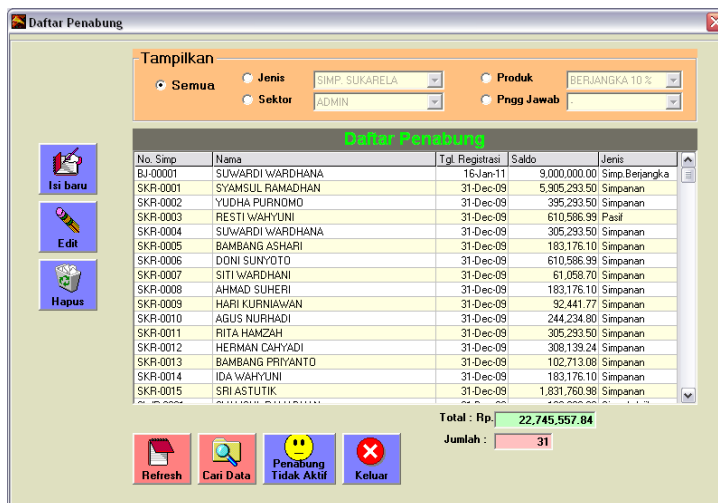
Daftar Penabung

Tampilkan

Semua

Jenis SIMP. SUKARELA

Sektor ADMIN

Produk BERJANGKA 10 %

Pngg Jawab -

Isi baru

Edit

Hapus

Daftar Penabung

| No. Simp | Nama | Tgl. Registrasi | Saldo | Jenis |
|---|---|---|---|---|
| BJ-00001 | SUWARDI WARDHANA | 16-Jan-11 | 9,000,000.00 | Simp.Berjangka |
| SKR-0001 | SYAMSUL RAMADHAN | 31-Dec-09 | 5,905,293.50 | Simpanan |
| SKR-0002 | YUDHA PURNOMO | 31-Dec-09 | 395,293.50 | Simpanan |
| SKR-0003 | RESTI WAHYUNI | 31-Dec-09 | 610,586.99 | Pasif |
| SKR-0004 | SUWARDI WARDHANA | 31-Dec-09 | 305,293.50 | Simpanan |
| SKR-0005 | BAMBANG ASHARI | 31-Dec-09 | 183,176.10 | Simpanan |
| SKR-0006 | DONI SUNYOTO | 31-Dec-09 | 610,586.99 | Simpanan |
| SKR-0007 | SITI WARDHANI | 31-Dec-09 | 61,058.70 | Simpanan |
| SKR-0008 | AHMAD SUHERI | 31-Dec-09 | 183,176.10 | Simpanan |
| SKR-0009 | HARI KURNIAWAN | 31-Dec-09 | 92,441.77 | Simpanan |
| SKR-0010 | AGUS NURHADI | 31-Dec-09 | 244,234.80 | Simpanan |
| SKR-0011 | RITA HAMZAH | 31-Dec-09 | 305,293.50 | Simpanan |
| SKR-0012 | HERMAN CAHYADI | 31-Dec-09 | 308,139.24 | Simpanan |
| SKR-0013 | BAMBANG PRIYANTO | 31-Dec-09 | 102,713.08 | Simpanan |
| SKR-0014 | IDA WAHYUNI | 31-Dec-09 | 183,176.10 | Simpanan |
| SKR-0015 | SRI ASTUTIK | 31-Dec-09 | 1,831,760.98 | Simpanan |

Total : Rp. 22,745,557.84

Jumlah : 31

Refresh

Cari Data

Penabung Tidak Aktif

Keluar